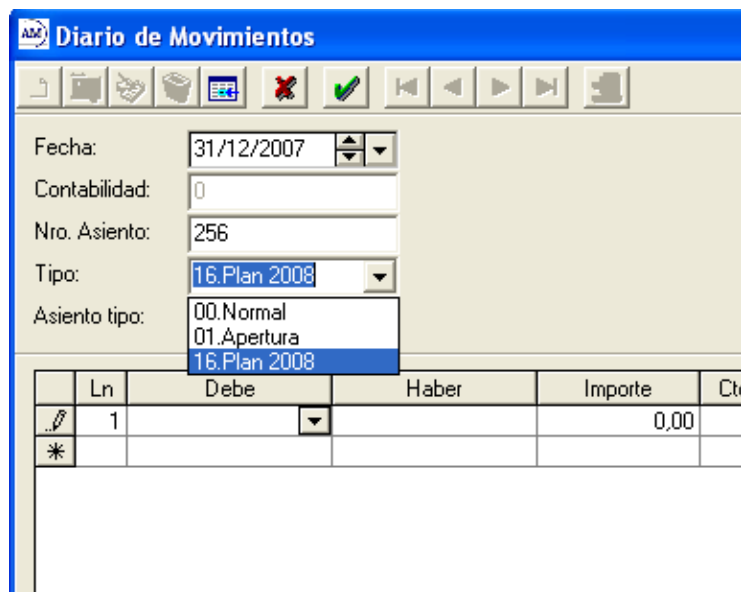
AM Diario de Movimientos

Fecha: 31/12/2007

Contabilidad: 0

Nro. Asiento: 256

Tipo: 16.Plan 2008

Asiento tipo:

00.Normal
01.Apertura
16.Plan 2008

| | Ln | Debe | Haber | Importe | Ct |
|---|---|---|---|---|---|
| | 1 | | | 0,00 | |
| * | | | | | |